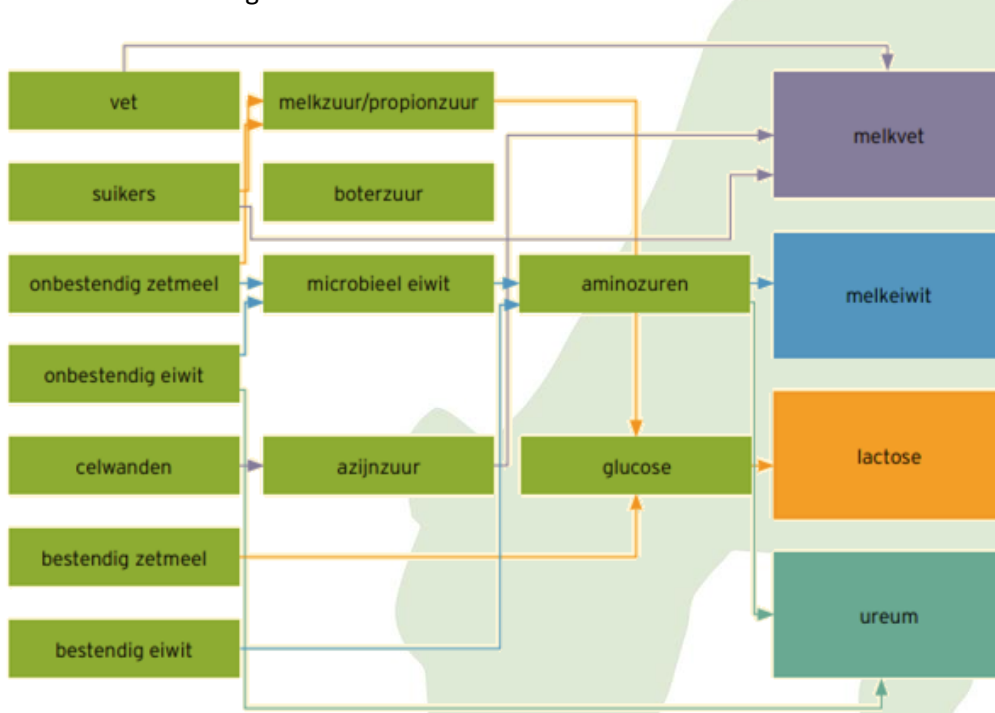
vet
melkzuur/propionzuur
melkvet
suikers
boterzuur
onbestendig zetmeel
microbieel eiwit
aminozuren
melkeiwit
onbestendig eiwit
lactose
celwanden
azijnzuur
glucose
bestendig zetmeel
ureum
bestendig eiwit